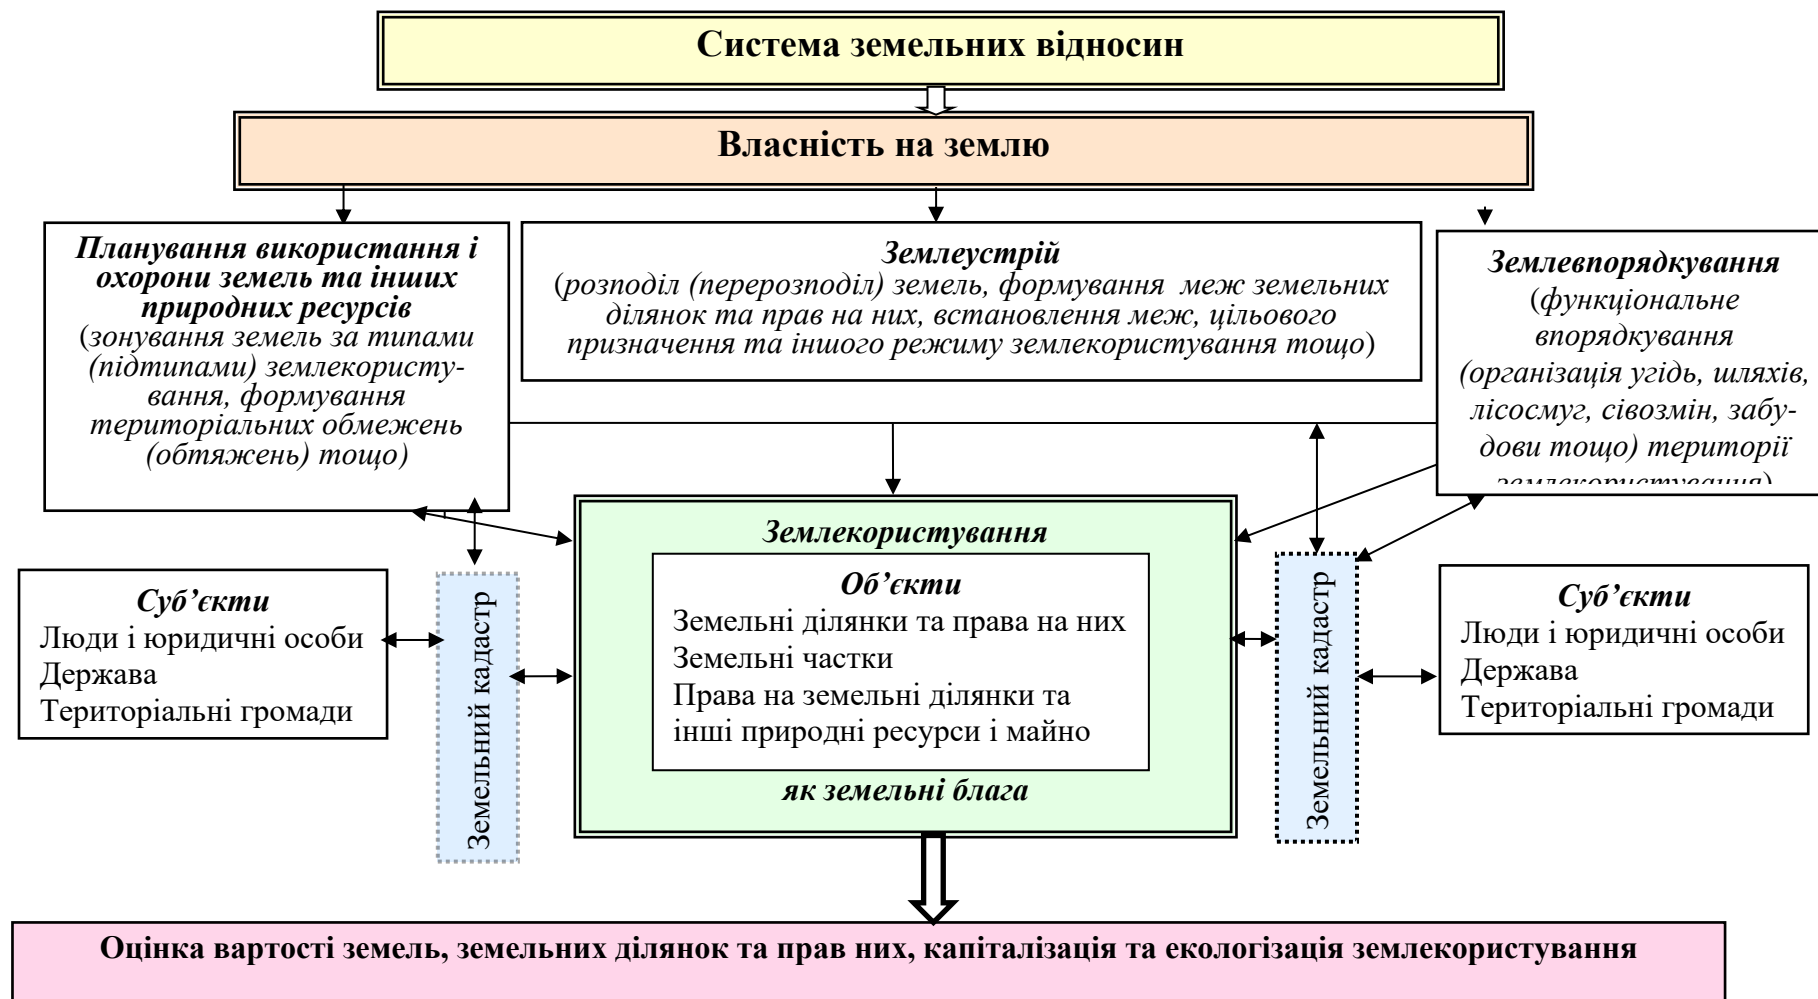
Система земельних відносин

Власність на землю

Планування використання і охорони земель та інших природних ресурсів (зонування земель за типами (підтипами) землекористування, формування територіальних обмежень (обтяжень) тощо)

Землеустрій (розподіл (перерозподіл) земель, формування меж земельних ділянок та прав на них, встановлення меж, цільового призначення та іншого режиму землекористування тощо)

Землевпорядкування (функціональне впорядкування (організація угідь, шляхів, лісосмуг, сівозмін, забудови тощо) території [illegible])

Суб'єкти
Люди і юридичні особи
Держава
Територіальні громади

Земельний кадастр

Землекористування

Об'єкти
Земельні ділянки та права на них
Земельні частки
Права на земельні ділянки та інші природні ресурси і майно

як земельні блага

Земельний кадастр

Суб'єкти
Люди і юридичні особи
Держава
Територіальні громади

Оцінка вартості земель, земельних ділянок та прав них, капіталізація та екологізація землекористування